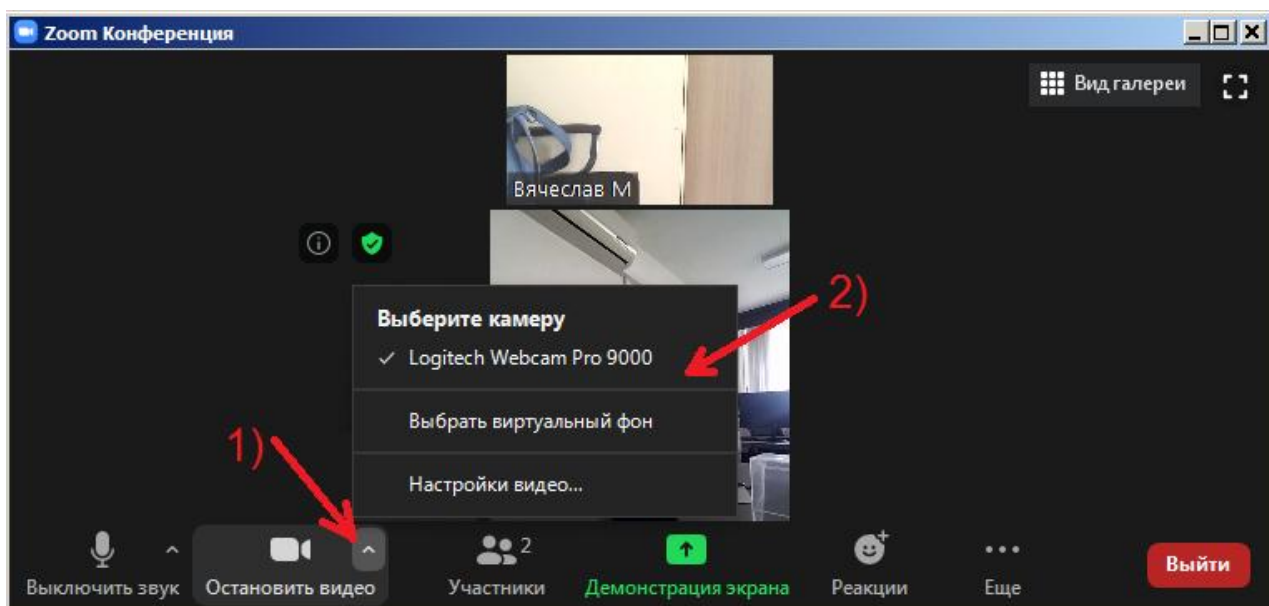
Zoom Конференция

Вид галереи

Вячеслав М

2)

Выберите камеру

✓ Logitech Webcam Pro 9000

Выбрать виртуальный фон

1)

Настройки видео...

Выключить звук

Остановить видео

2

Участники

Демонстрация экрана

Реакции

Еще

Выйти